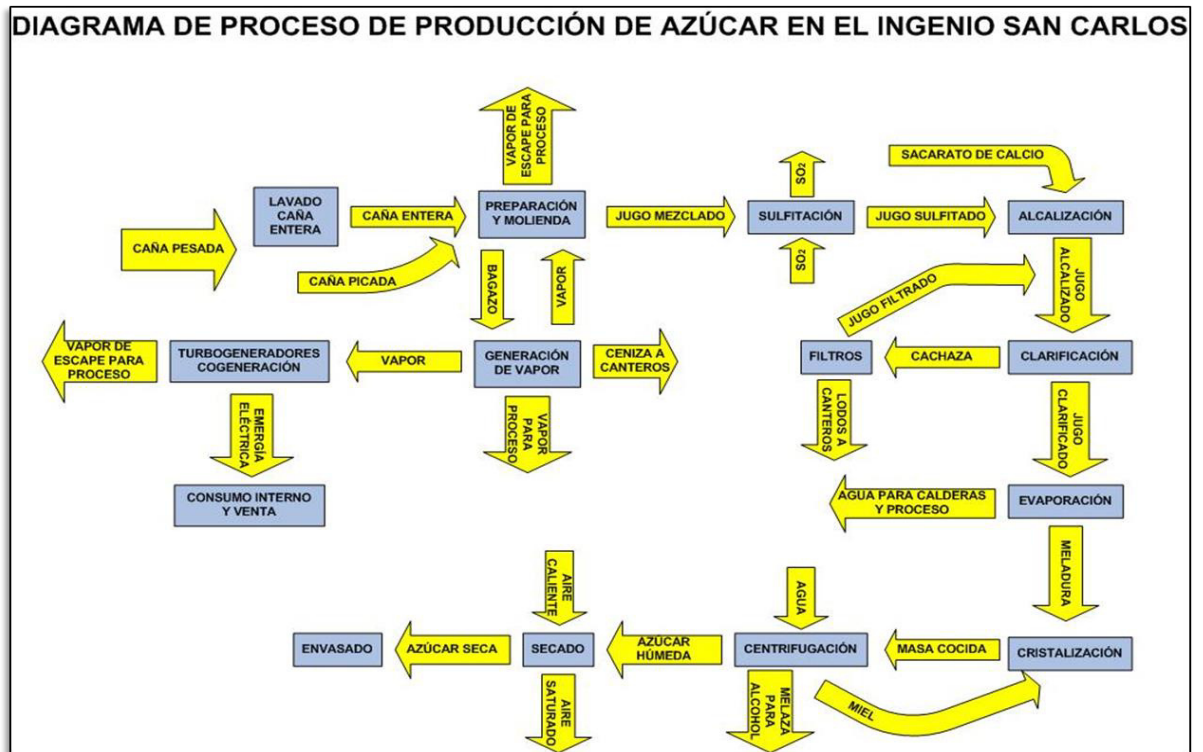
DIAGRAMA DE PROCESO DE PRODUCCIÓN DE AZÚCAR EN EL INGENIO SAN CARLOS

CAÑA PESADA

LAVADO CAÑA ENTERA

CAÑA ENTERA

CAÑA PICADA

VAPOR DE ESCAPE PARA PROCESO

PREPARACIÓN Y MOLIENDA

JUGO MEZCLADO

$SO_2$

SULFITACIÓN

$SO_2$

JUGO SULFITADO

SACARATO DE CALCIO

ALCALIZACIÓN

JUGO ALCALIZADO

BAGAZO

VAPOR

JUGO FILTRADO

VAPOR DE ESCAPE PARA PROCESO

TURBOGENERADORES COGENERACIÓN

VAPOR

GENERACIÓN DE VAPOR

CENIZA A CANTEROS

FILTROS

CACHAZA

CLARIFICACIÓN

EMERGÍA ELÉCTRICA

VAPOR PARA PROCESO

LODOS A CANTEROS

JUGO CLARIFICADO

CONSUMO INTERNO Y VENTA

AGUA PARA CALDERAS Y PROCESO

EVAPORACIÓN

MELADURA

AIRE CALIENTE

AGUA

ENVASADO

AZÚCAR SECA

SECADO

AZÚCAR HÚMEDA

CENTRIFUGACIÓN

MASA COCIDA

CRISTALIZACIÓN

AIRE SATURADO

MELAZA PARA ALCOHOL

MIEL